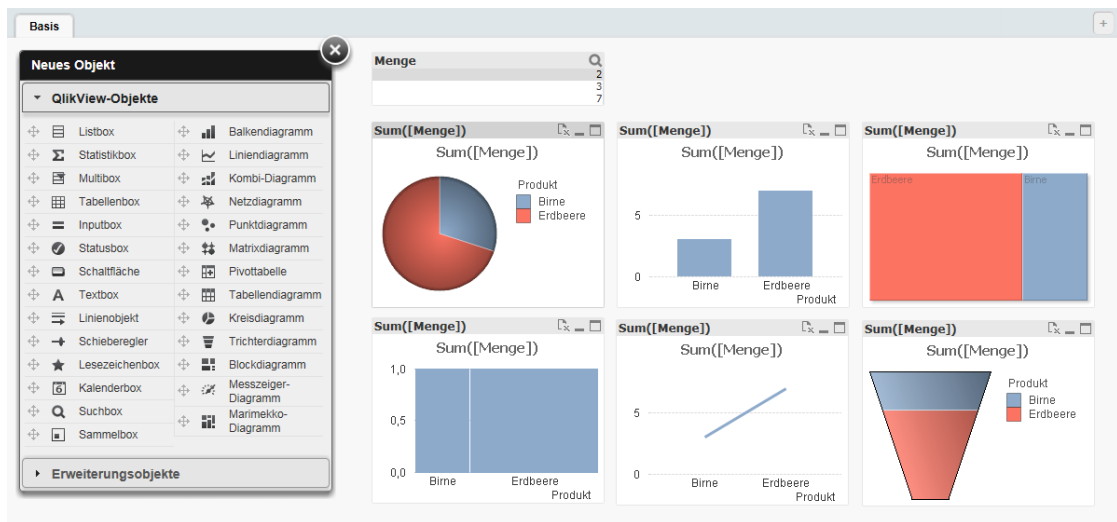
Basis

+

Neues Objekt

QlikView-Objekte

Listbox
Statistikbox
Multibox
Tabellenbox
Inputbox
Statusbox
Schaltfläche
Textbox
Linienobjekt
Schieberegler
Lesezeichenbox
Kalenderbox
Suchbox
Sammelbox

Balkendiagramm
Liniendiagramm
Kombi-Diagramm
Netzdiagramm
Punktdiagramm
Matrixdiagramm
Pivottabelle
Tabellendiagramm
Kreisdiagramm
Trichterdiagramm
Blockdiagramm
Messzeiger-Diagramm
Marimekko-Diagramm

Erweiterungsobjekte

| Menge |
|---|
| 2 |
| 3 |
| 7 |

Sum([Menge])
Sum([Menge])
Produkt
Birne
Erdbeere

Sum([Menge])
Sum([Menge])
5
0
Birne
Erdbeere
Produkt

Sum([Menge])
Sum([Menge])
Erdbeere
Birne

Sum([Menge])
Sum([Menge])
1,0
0,5
0,0
Birne
Erdbeere
Produkt

Sum([Menge])
Sum([Menge])
5
0
Birne
Erdbeere
Produkt

Sum([Menge])
Sum([Menge])
Produkt
Birne
Erdbeere